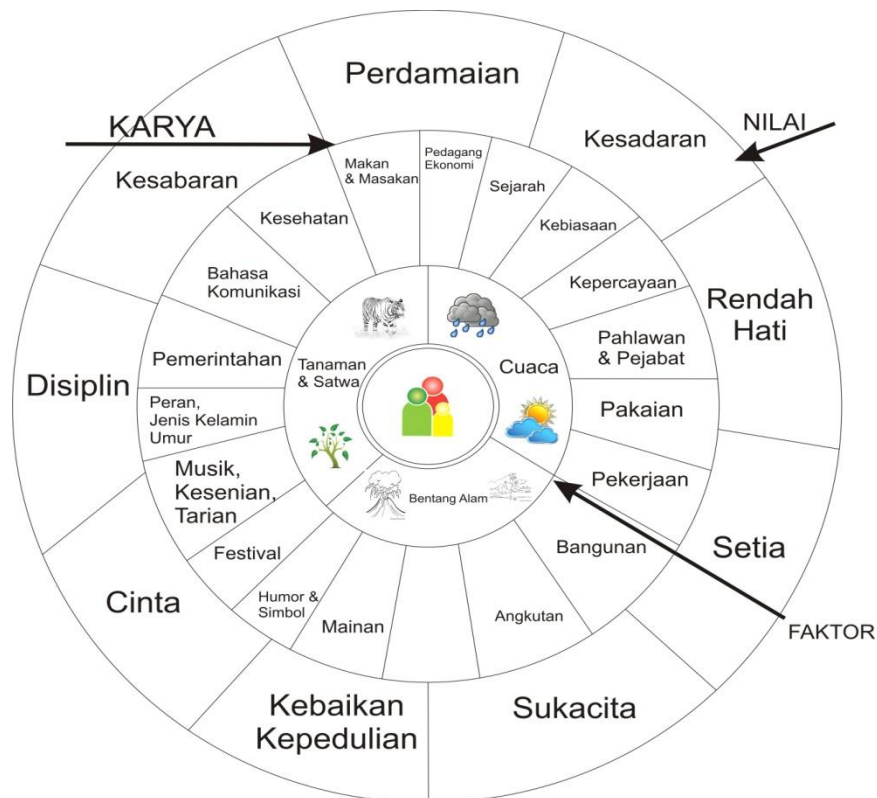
Perdamaian

KARYA

NILAI

Kesadaran

Kesabaran

Makan & Masakan

Pedagang Ekonomi

Sejarah

Kebiasaan

Kesehatan

Bahasa Komunikasi

Kepercayaan

Rendah Hati

Pemerintahan

Tanaman & Satwa

Cuaca

Pahlawan & Pejabat

Disiplin

Peran, Jenis Kelamin Umur

Pakaian

Musik, Kesenian, Tarian

Bentang Alam

Pekerjaan

Festival

Bangunan

Setia

Humor & Simbol

Mainan

Angkutan

Cinta

FAKTOR

Kebaikan Kepedulian

Sukacita